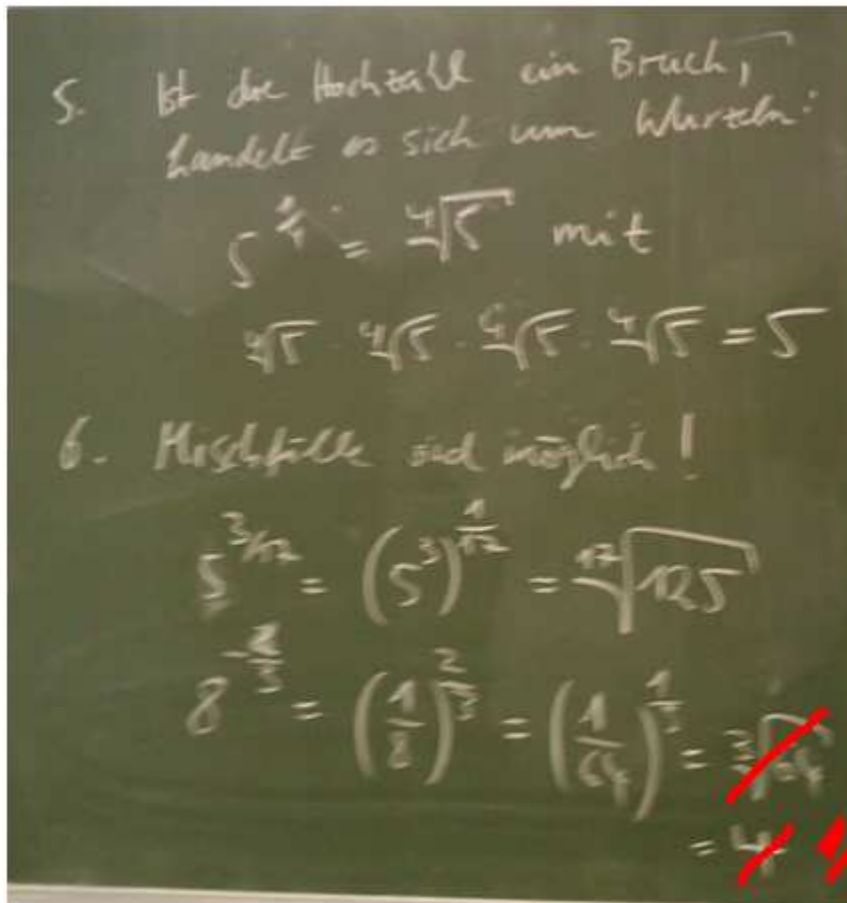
5. Ist die Hochzahl ein Bruch, handelt es sich um Wurzeln:

$5^{\frac{1}{4}} = \sqrt[4]{5}$ mit

$\sqrt[4]{5} \cdot \sqrt[4]{5} \cdot \sqrt[4]{5} \cdot \sqrt[4]{5} = 5$

6. Mischfälle sind möglich!

$5^{3/12} = \left(5^3\right)^{\frac{1}{12}} = \sqrt[12]{125}$

$8^{-\frac{2}{3}} = \left(\frac{1}{8}\right)^{\frac{2}{3}} = \left(\frac{1}{64}\right)^{\frac{1}{3}} = \sqrt[3]{64}$

$= 4$ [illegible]